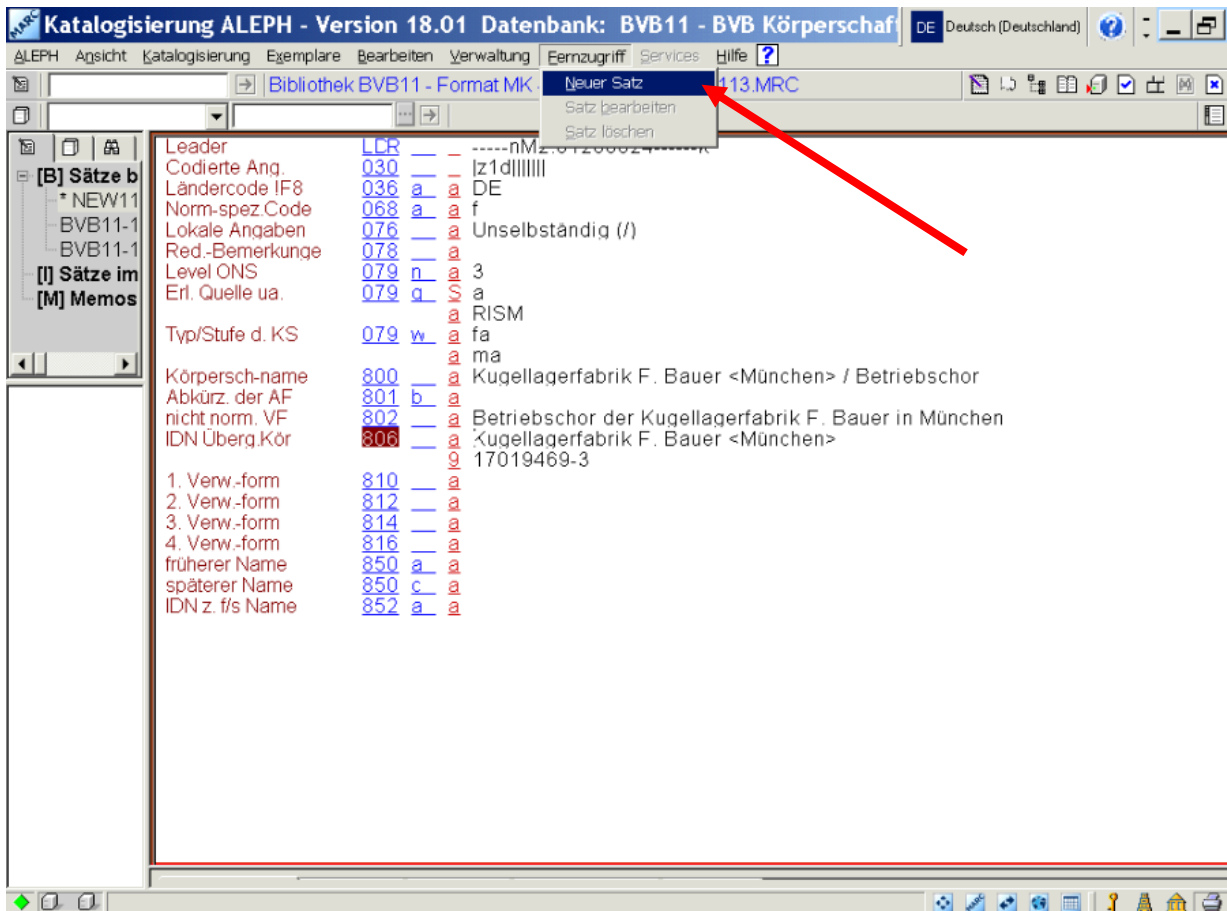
Katalogisierung ALEPH - Version 18.01 Datenbank: BVB11 - BVB Körperschaf

DE Deutsch (Deutschland)

ALEPH Ansicht Katalogisierung Exemplare Bearbeiten Verwaltung Fernzugriff Services Hilfe ?

Bibliothek BVB11 - Format MK - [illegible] 113.MRC

Neuer Satz
Satz bearbeiten
Satz löschen

[B] Sätze b
* NEW11
BVB11-1
BVB11-1
[I] Sätze im
[M] Memos

| | | | | |
|---|---|---|---|---|
| Leader | LDR | | | -----nMz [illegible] |
| Codierte Ang. | 030 | | | \|z1d\|\|\|\|\|\|\| |
| Ländercode !F8 | 036 | a | a | DE |
| Norm-spez.Code | 068 | a | a | f |
| Lokale Angaben | 076 | | a | Unselbständig (/) |
| Red.-Bemerkunge | 078 | | a | |
| Level ONS | 079 | n | a | 3 |
| Erl. Quelle ua. | 079 | q | S | a |
| | | | a | RISM |
| Typ/Stufe d. KS | 079 | w | a | fa |
| | | | a | ma |
| Körpersch-name | 800 | | a | Kugellagerfabrik F. Bauer <München> / Betriebschor |
| Abkürz. der AF | 801 | b | a | |
| nicht norm. VF | 802 | | a | Betriebschor der Kugellagerfabrik F. Bauer in München |
| IDN Überg.Kör | 806 | | a | Kugellagerfabrik F. Bauer <München> |
| | | | 9 | 17019469-3 |
| 1. Verw.-form | 810 | | a | |
| 2. Verw.-form | 812 | | a | |
| 3. Verw.-form | 814 | | a | |
| 4. Verw.-form | 816 | | a | |
| früherer Name | 850 | a | a | |
| späterer Name | 850 | c | a | |
| IDN z. f/s Name | 852 | a | a | |